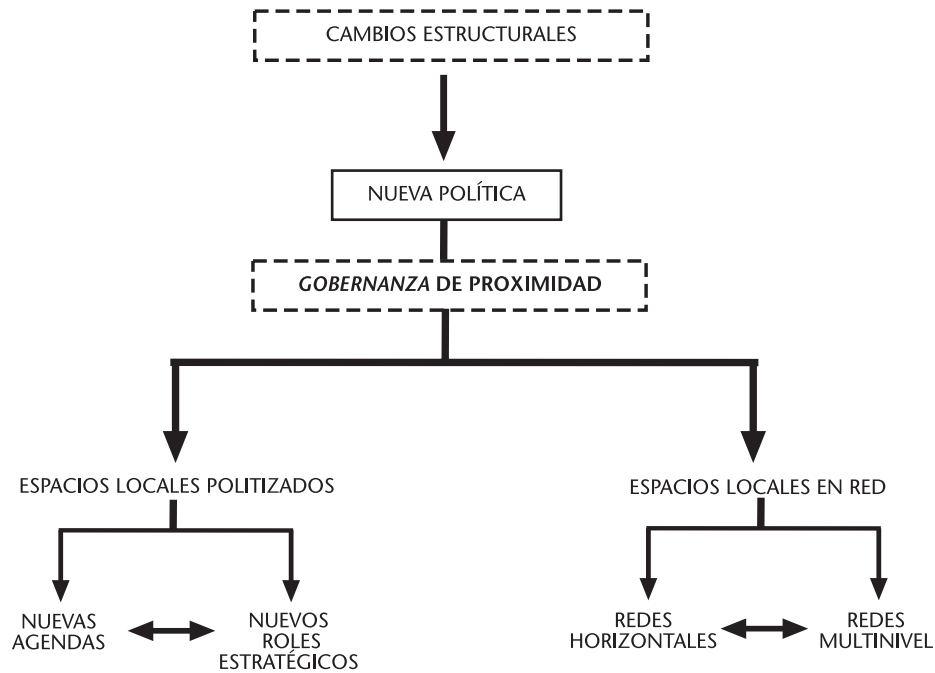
CAMBIOS ESTRUCTURALES

NUEVA POLÍTICA

*GOBERNANZA* DE PROXIMIDAD

ESPACIOS LOCALES POLITIZADOS

ESPACIOS LOCALES EN RED

NUEVAS AGENDAS

NUEVOS ROLES ESTRATÉGICOS

REDES HORIZONTALES

REDES MULTINIVEL